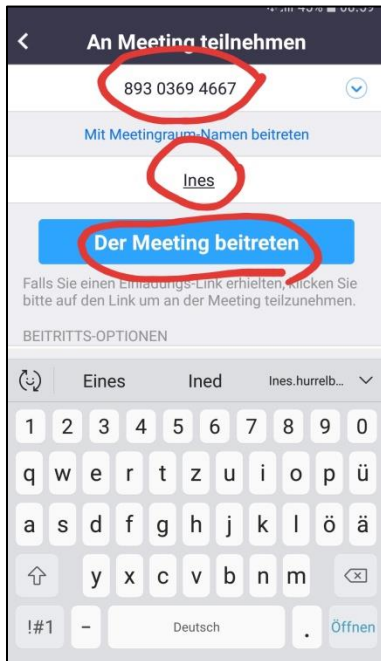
An Meeting teilnehmen

893 0369 4667

Mit Meetingraum-Namen beitreten

Ines

Der Meeting beitreten

Falls Sie einen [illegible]-Link erhielten, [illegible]licken Sie bitte auf den Link um an der Meeting teilzunehmen.

BEITRITTS-OPTIONEN

Eines Ined Ines.hurrelb...

1 2 3 4 5 6 7 8 9 0
q w e r t z u i o p ü
a s d f g h j k l ö ä
y x c v b n m
!#1 - Deutsch . Öffnen